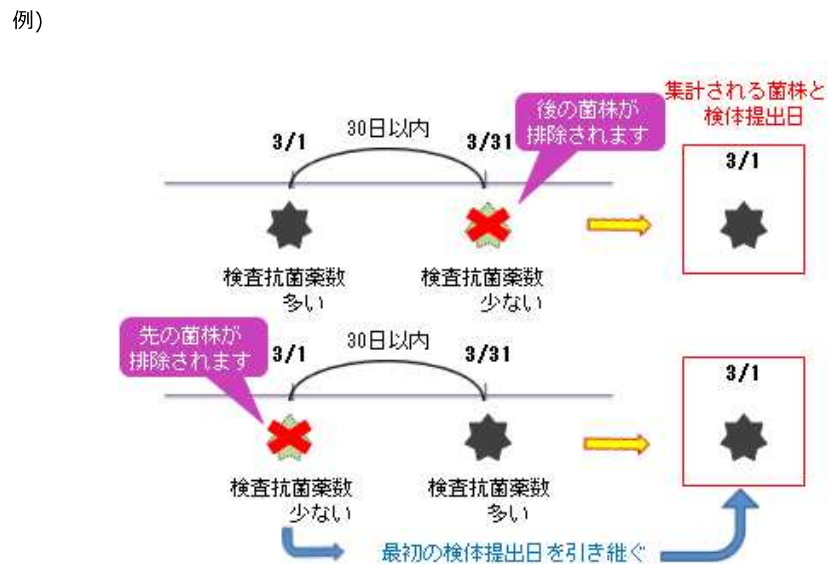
例)

集計される菌株と検体提出日

30日以内

後の菌株が排除されます

3/1

3/31

3/1

検査抗菌薬数多い

検査抗菌薬数少ない

先の菌株が排除されます

30日以内

3/1

3/31

3/1

検査抗菌薬数少ない

検査抗菌薬数多い

最初の検体提出日を引き継ぐ